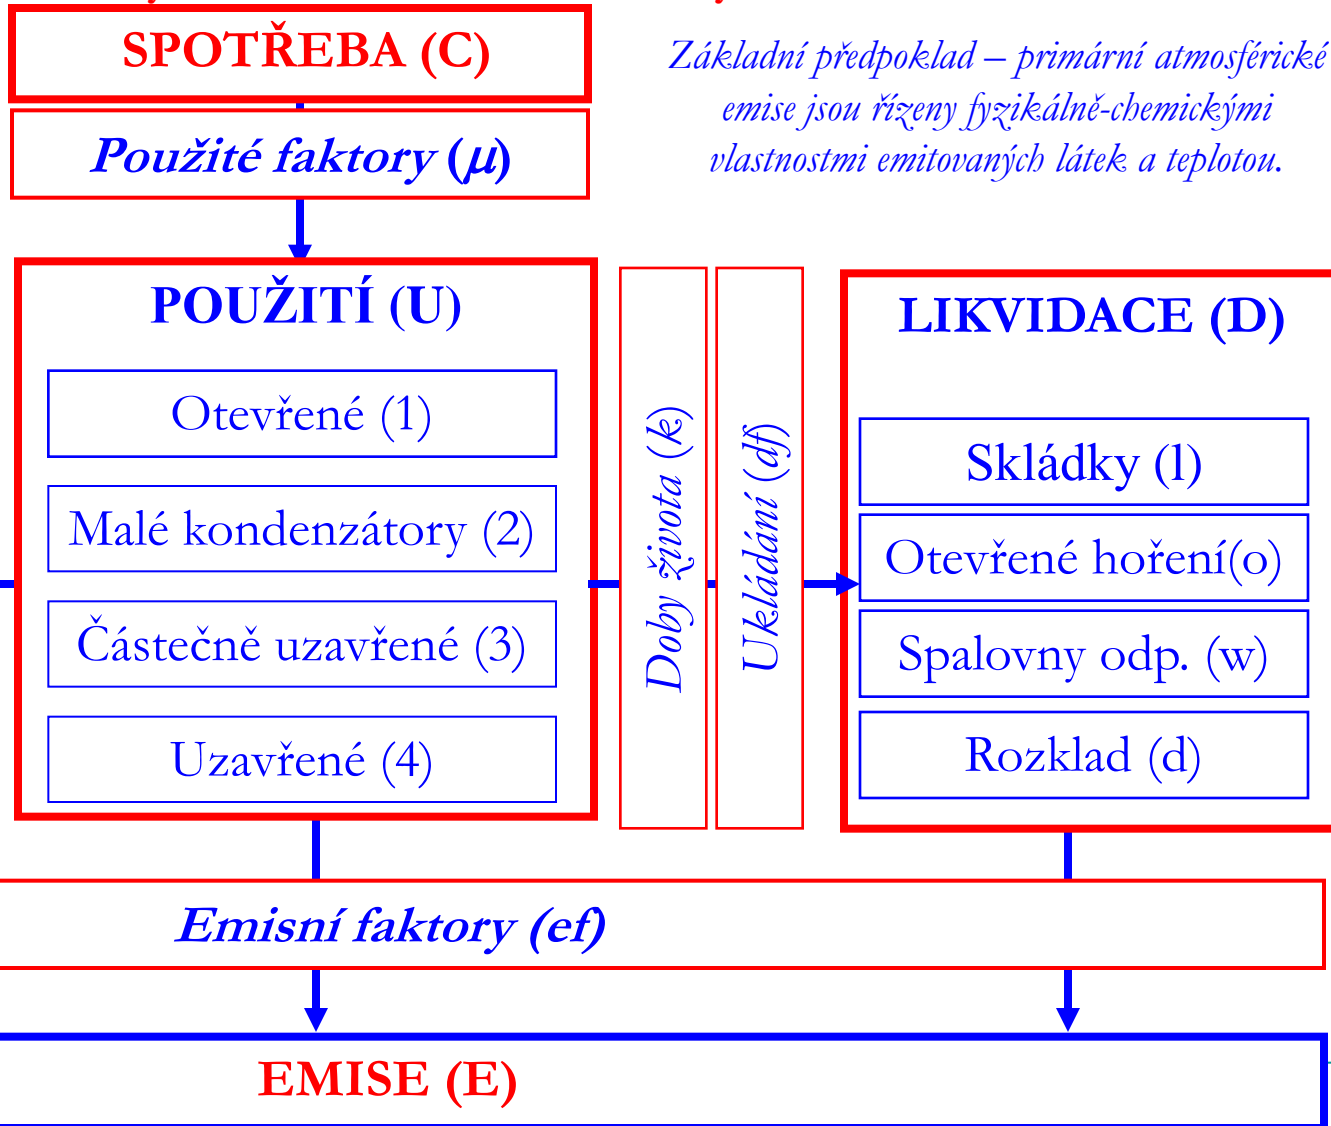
SPOTŘEBA (C)

Použité faktory ($\mu$)

Základní předpoklad – primární atmosférické emise jsou řízeny fyzikálně-chemickými vlastnostmi emitovaných látek a teplotou.

POUŽITÍ (U)

Otevřené (1)

Malé kondenzátory (2)

Částečně uzavřené (3)

Uzavřené (4)

Doby života (k)

Ukládání (df)

LIKVIDACE (D)

Skládky (l)

Otevřené hoření(o)

Spalovny odp. (w)

Rozklad (d)

Emisní faktory (ef)

EMISE (E)